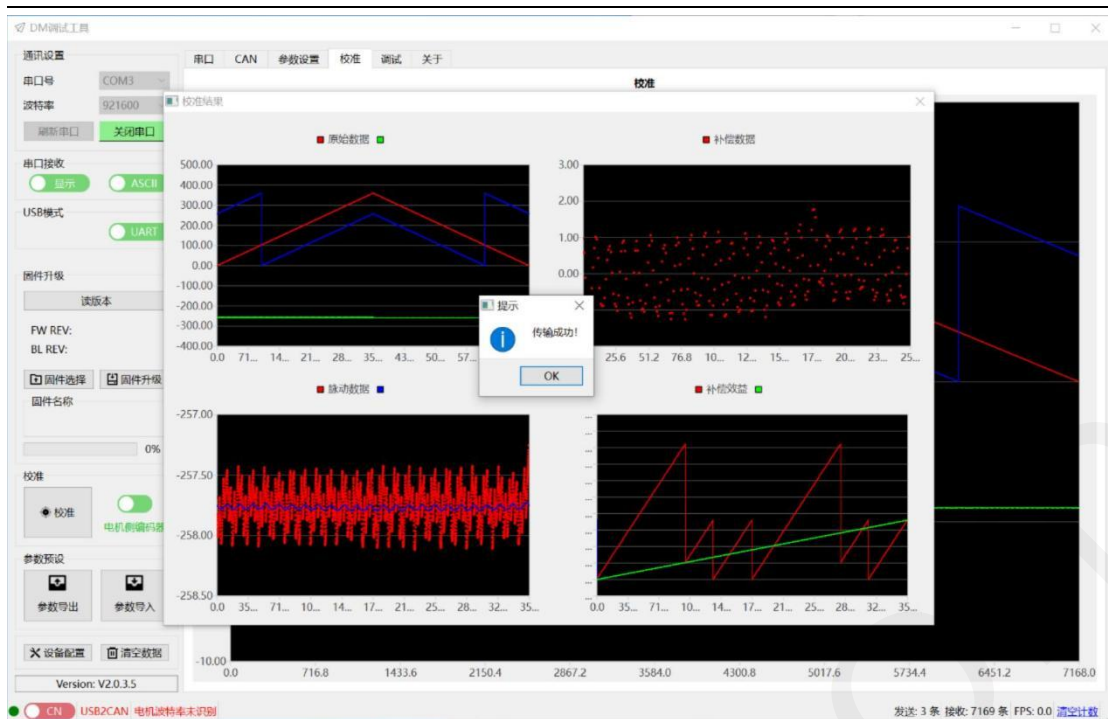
DM调试工具

通讯设置
串口号 COM3
波特率 921600
刷新串口 关闭串口
串口接收
显示 ASCII
USB模式
UART
固件升级
读版本
FW REV:
BL REV:
固件选择 固件升级
固件名称
0%
校准
校准
电机侧编码器
参数预设
参数导出 参数导入
设备配置 清空数据
Version: V2.0.3.5

串口 CAN 参数设置 校准 调试 关于

校准

校准结果

原始数据
500.00 400.00 300.00 200.00 100.00 0.00 -100.00 -200.00 -300.00 -400.00
0.0 71... 14... 21... 28... 35... 43... 50... 57...

补偿数据
3.00 2.00 1.00 0.00
25.6 51.2 76.8 10... 12... 15... 17... 20... 23... 25...

跳动数据
-257.00 -257.50 -258.00 -258.50
0.0 35... 71... 10... 14... 17... 21... 25... 28... 32... 35...

补偿效益
0.0 35... 71... 10... 14... 17... 21... 25... 28... 32... 35...

提示
传输成功!
OK

-10.00
0.0 716.8 1433.6 2150.4 2867.2 3584.0 4300.8 5017.6 5734.4 6451.2 7168.0

CN USB2CAN 电机波特率未识别
发送: 3 条 接收: 7169 条 FPS: 0.0 清空计数